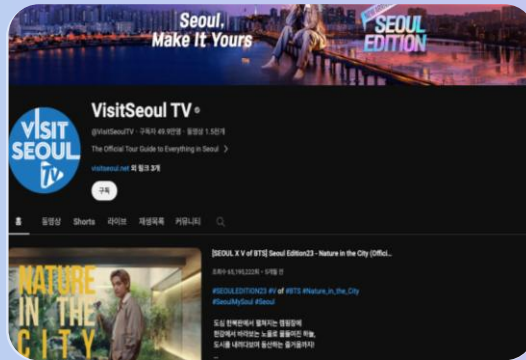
Seoul, Make It Yours

SEOUL EDITION

VisitSeoul TV

@VisitSeoulTV · 구독자 49.9만명 · 동영상 1.5천개

The Official Tour Guide to Everything in Seoul >

visitseoul.net 외 링크 3개

구독

VISIT SEOUL TV

홈 동영상 Shorts 라이브 재생목록 커뮤니티

[SEOUL X V of BTS] Seoul Edition23 - Nature in the City (Offici...

조회수 65,195,222회 · 5개월 전

#SEOULEDITION23 #V of #BTS #Nature_in_the_City #SeoulMySoul #Seoul

도심 한복판에서 펼쳐지는 캠핑장에 한강에서 바라보는 노을로 물들어진 하늘, 도시를 내려다보며 등산하는 즐거움까지!

NATURE IN THE CITY